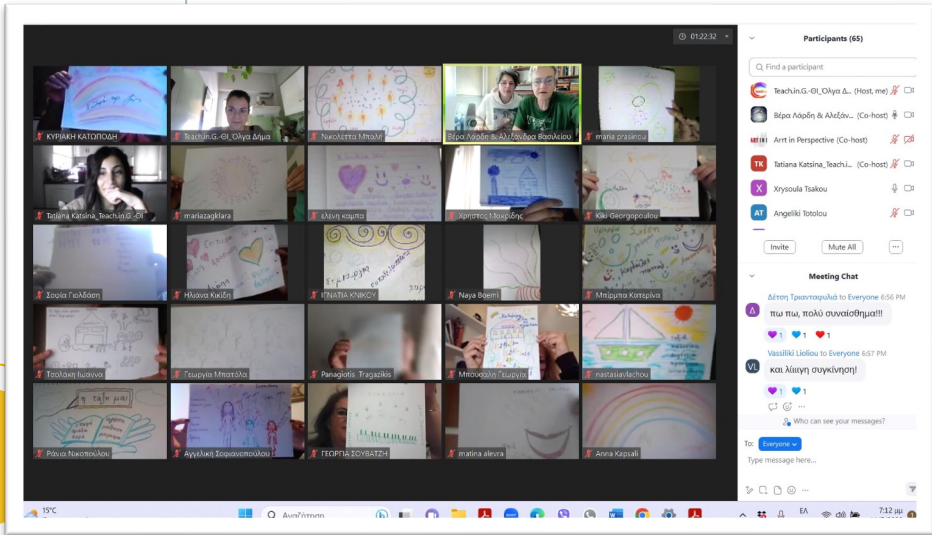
01:22:32

ΚΥΡΙΑΚΗ ΚΑΤΟΠΟΔΗ
Teach.in.G.-ΘΙ_Όλγα Δήμα
Νικολέττα Μπαλή
Βέρα Λάρδη & Αλεξάνδρα Βασιλείου
maria prasinou
Tatiana Katsina_Teach.in.G.-ΘΙ
mariazagklara
ελενη κομπα
Χρήστος Μουρίδης
Kiki Georgopoulou
Σοφία Γιολδάση
Ηλιάνα Κικίζη
ΙΓΝΑΤΙΑ ΚΝΙΚΟΥ
Naya Boemi
Μπίρμπα Κατερίνα
Τσολάκη Ιωάννα
Γεωργία Μπατόλα
Panagiotis_Tragazikis
Μπουσάλη Γεωργία
nastasiavlachou
Ράνια Νικοπούλου
Αγγελική Σοφιανοπούλου
ΓΕΩΡΓΙΑ ΣΟΥΒΑΤΖΗ
matina alevra
Anna Kapsali

Participants (65)
Find a participant
Teach.in.G.-ΘΙ_Όλγα Δ... (Host, me)
Βέρα Λάρδη & Αλεξάν... (Co-host)
Arrt in Perspective (Co-host)
Tatiana Katsina_Teach.i... (Co-host)
Xrysoula Tsakou
Angeliki Totolou
Invite
Mute All
...

Meeting Chat
Δέτση Τριανταφυλλιά to Everyone 6:56 PM
πω πω, πολύ συναίσθημα!!!
1 1 1
Vassiliki Lioliou to Everyone 6:57 PM
και λίιιιγη συγκίνηση!
1 1
Who can see your messages?
To: Everyone
Type message here...

15°C
Αναζήτηση
ΕΛ
7:12 μμ